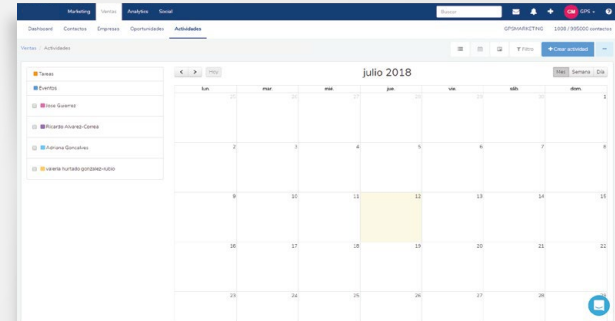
Marketing Ventas Analytics Social

Buscar

GM GPS

Dashboard Contactos Empresas Oportunidades Actividades

GPSMARKETING 1008 / 305000 contactos

Ventas / Actividades

Filtro + Crear actividad

Tareas
Eventos
Jose Guerrez
Ricardo Alvarez-Correa
Adriana Goncalves
valeria hurtado gonzalez-rubio

< > hoy

julio 2018

Mes Semana Día

| lun. | mar. | mié. | jue. | vie. | sáb. | dom. |
|---|---|---|---|---|---|---|
| 25 | 26 | 27 | 28 | 29 | 30 | 1 |
| 2 | 3 | 4 | 5 | 6 | 7 | 8 |
| 9 | 10 | 11 | 12 | 13 | 14 | 15 |
| 16 | 17 | 18 | 19 | 20 | 21 | 22 |
| 23 | 24 | 25 | 26 | 27 | 28 | 29 |